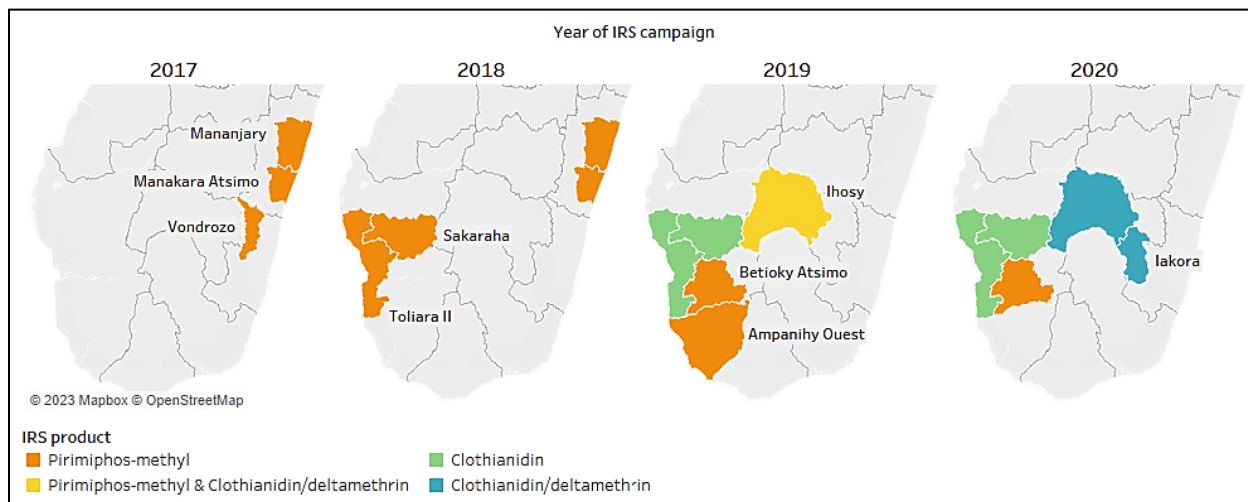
Year of IRS campaign

2017

Mananjary

Manakara Atsimo

Vondrozo

2018

Sakaraha

Toliara II

2019

Ihosy

Betioky Atsimo

Ampanihy Ouest

2020

Iakora

© 2023 Mapbox © OpenStreetMap

IRS product

Pirimiphos-methyl

Pirimiphos-methyl & Clothianidin/deltamethrin

Clothianidin

Clothianidin/deltamethrin